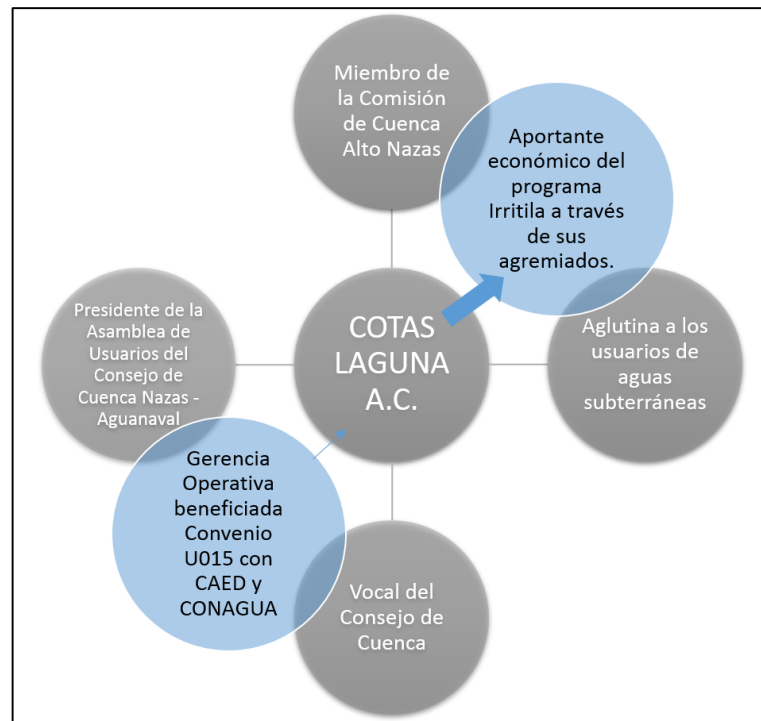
Miembro de la Comisión de Cuenca Alto Nazas

Aportante económico del programa Irritila a través de sus agremiados.

Presidente de la Asamblea de Usuarios del Consejo de Cuenca Nazas - Aguanaval

COTAS LAGUNA A.C.

Aglutina a los usuarios de aguas subterráneas

Gerencia Operativa beneficiada Convenio U015 con CAED y CONAGUA

Vocal del Consejo de Cuenca